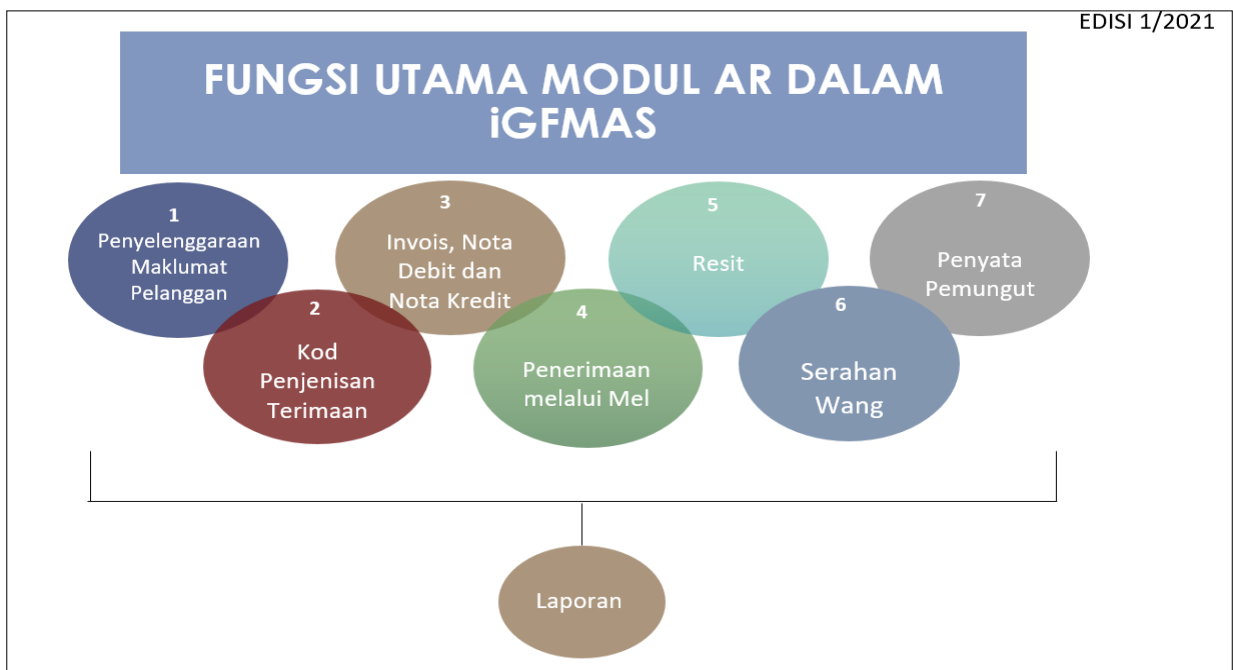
EDISI 1/2021

FUNGSI UTAMA MODUL AR DALAM iGFMAS

1
Penyelenggaraan Maklumat Pelanggan

2
Kod Penjenisan Terimaan

3
Invois, Nota Debit dan Nota Kredit

4
Penerimaan melalui Mel

5
Resit

6
Serahan Wang

7
Penyata Pemungut

Laporan